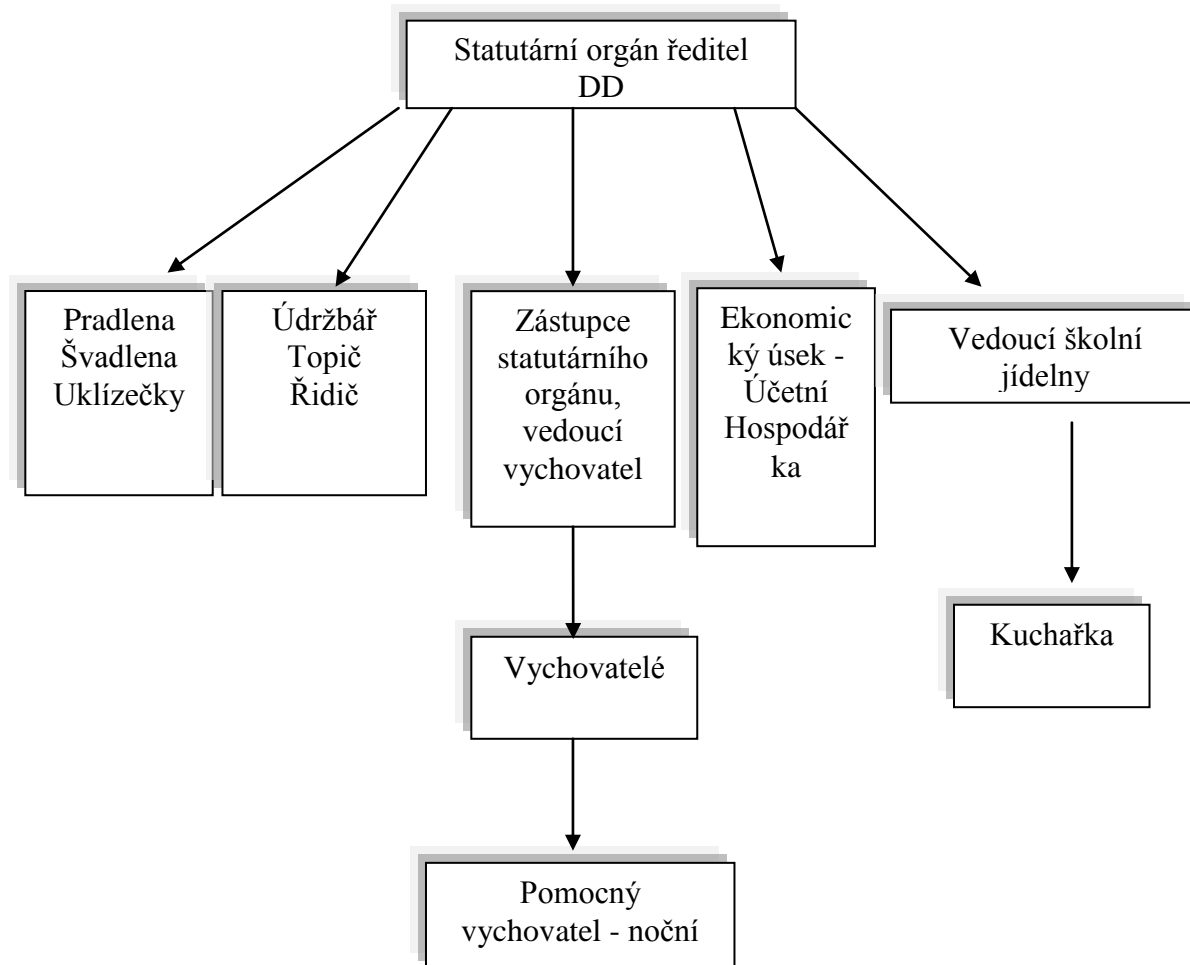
Statutární orgán ředitel DD

Pradlena
Švadlena
Uklízečky

Údržbář
Topič
Řidič

Zástupce statutárního orgánu, vedoucí vychovatel

Ekonomický úsek - Účetní Hospodářka

Vedoucí školní jídelny

Vychovatelé

Kuchařka

Pomocný vychovatel - noční